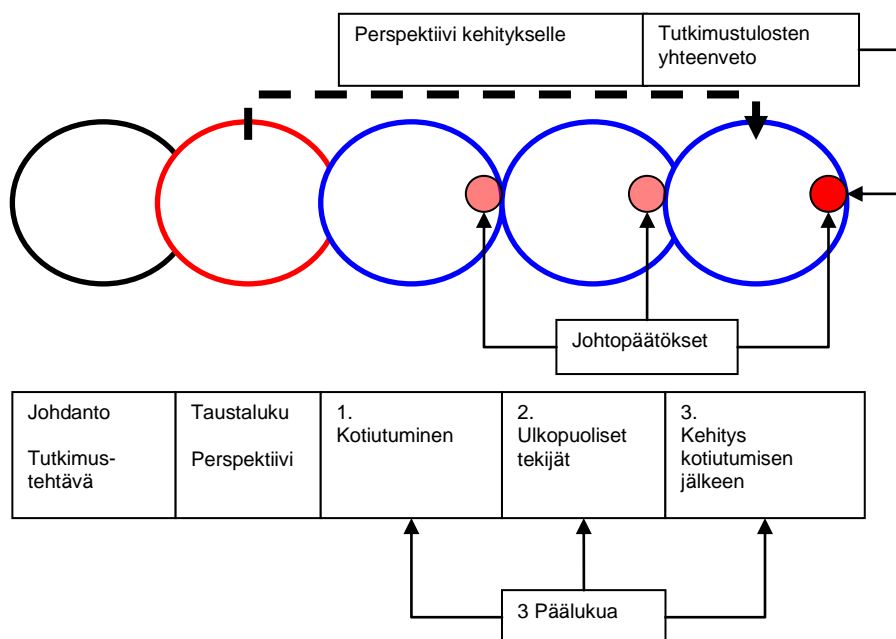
| Perspektiivi kehitykselle | Tutkimustulosten yhteenveto |
|---|---|

Johtopäätökset

| Johdanto<br><br>Tutkimustehtävä | Taustaluku<br><br>Perspektiivi | 1.<br>Kotiutuminen | 2.<br>Ulkopuoliset tekijät | 3.<br>Kehitys kotiutumisen jälkeen |
|---|---|---|---|---|

3 Päälukua